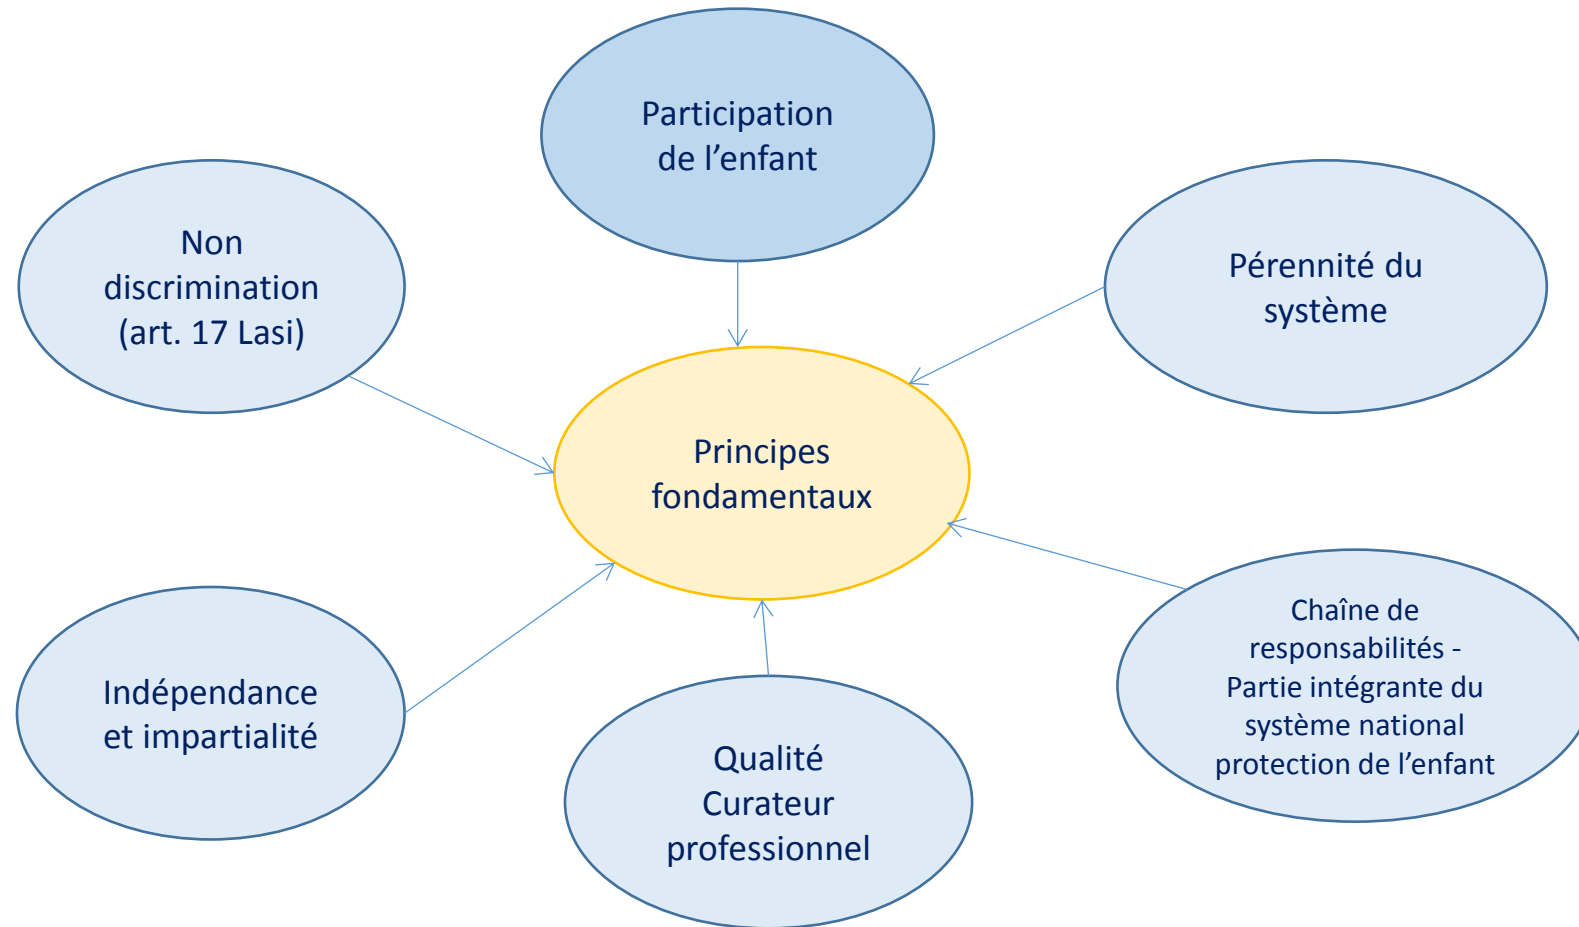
Participation de l’enfant

Non discrimination (art. 17 Lasi)

Pérennité du système

Principes fondamentaux

Indépendance et impartialité

Qualité Curateur professionnel

Chaîne de responsabilités - Partie intégrante du système national protection de l’enfant